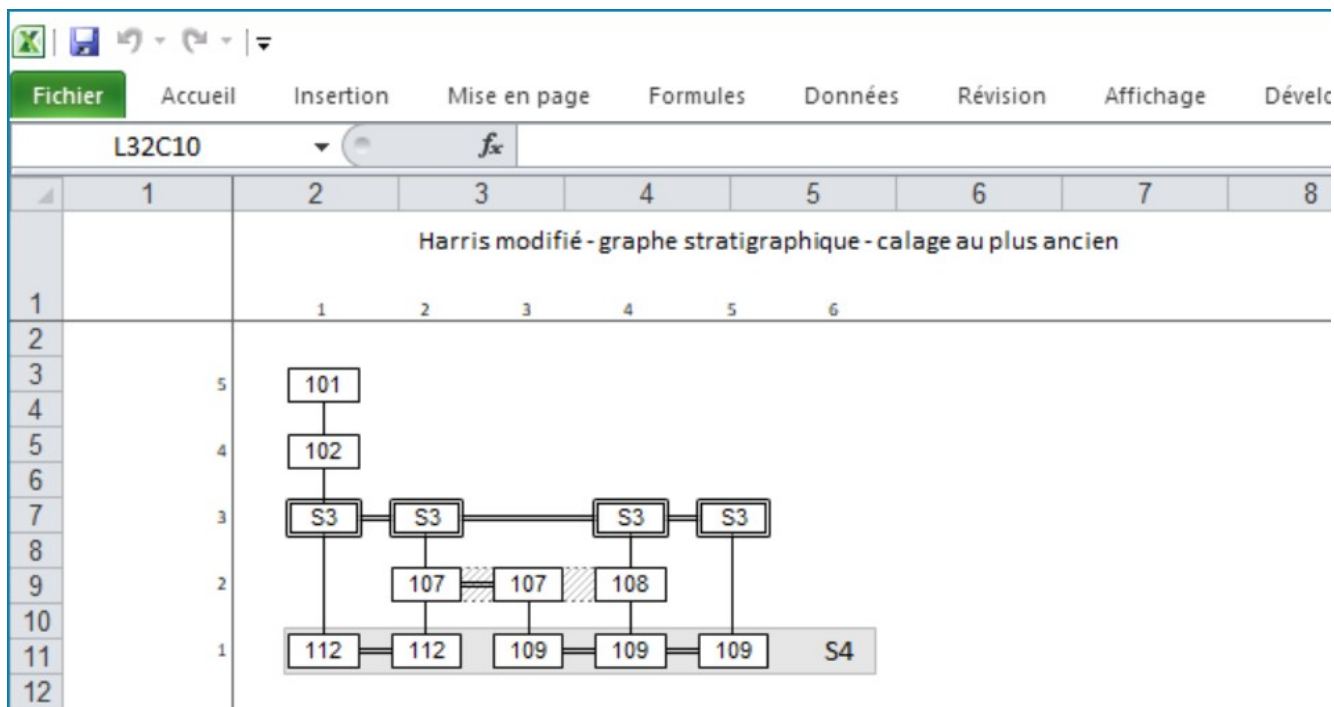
Fichier | Accueil | Insertion | Mise en page | Formules | Données | Révision | Affichage | Dévelo

L32C10

$f_x$

| | 1 | 2 | 3 | 4 | 5 | 6 | 7 | 8 |
|---|---|---|---|---|---|---|---|---|

Harris modifié - graphe stratigraphique - calage au plus ancien

1 2 3 4 5 6

1
2
3
4
5
6
7
8
9
10
11
12

5
4
3
2
1

101
102
S3 S3 S3 S3
107 107 108
112 112 109 109 109 S4